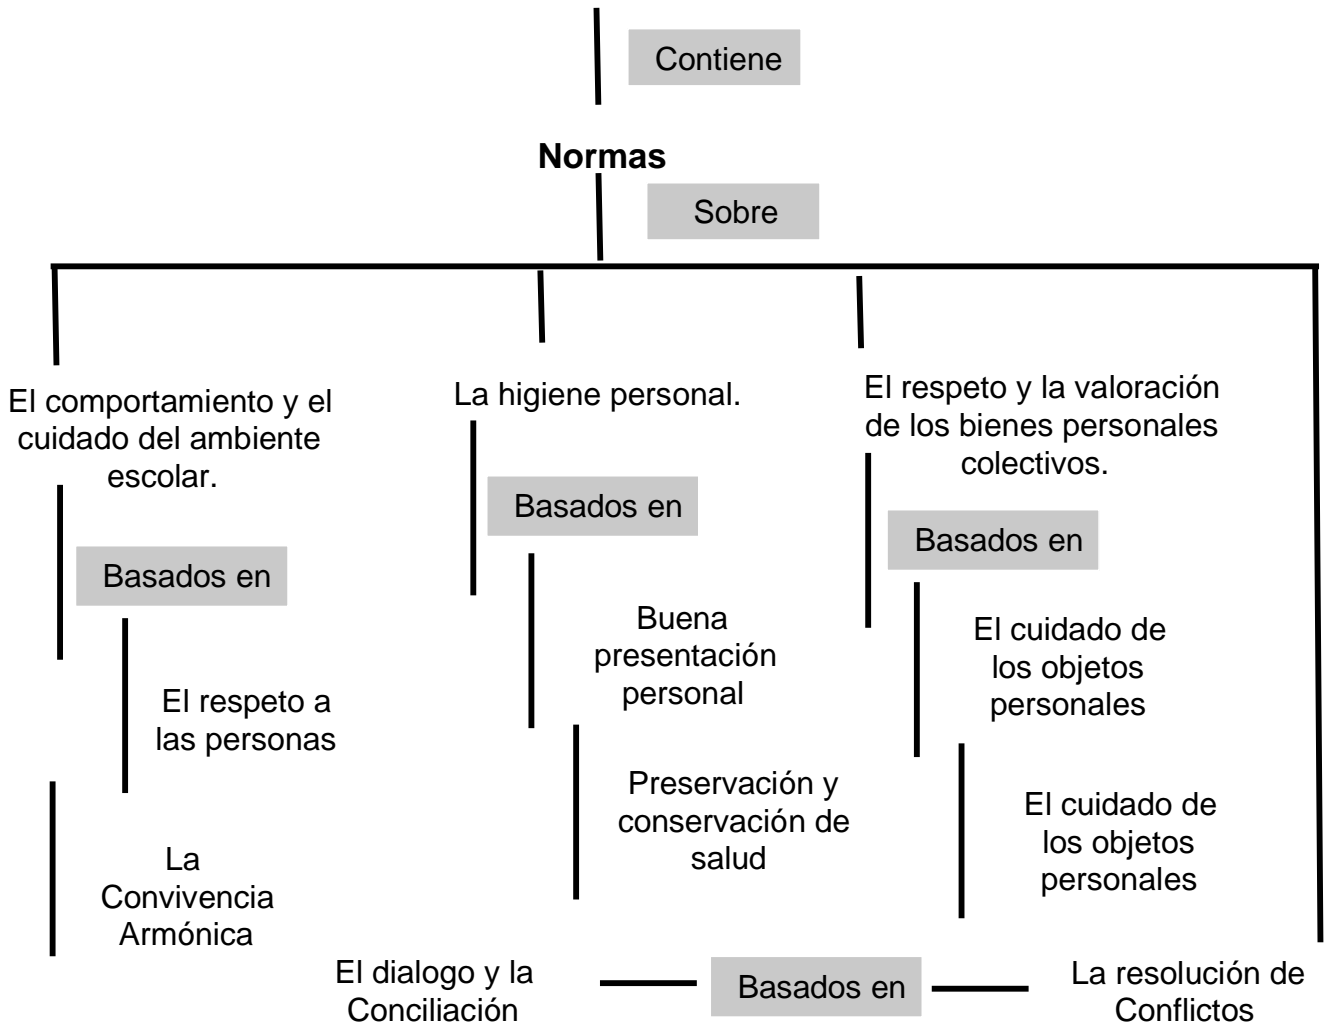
Contiene

Normas

Sobre

El comportamiento y el cuidado del ambiente escolar.

Basados en

El respeto a las personas

La Convivencia Armónica

La higiene personal.

Basados en

Buena presentación personal

Preservación y conservación de salud

El respeto y la valoración de los bienes personales colectivos.

Basados en

El cuidado de los objetos personales

El cuidado de los objetos personales

El dialogo y la Conciliación

Basados en

La resolución de Conflictos